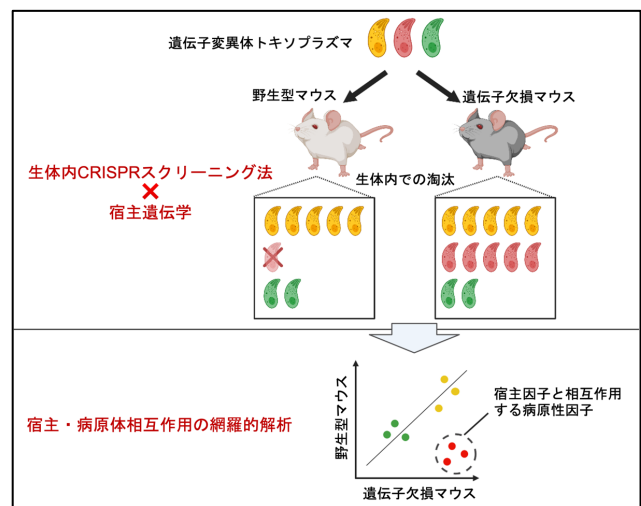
遺伝子変異体トキソプラズマ

野生型マウス

遺伝子欠損マウス

生体内CRISPRスクリーニング法
×
宿主遺伝学

生体内での淘汰

宿主・病原体相互作用の網羅的解析

野生型マウス

遺伝子欠損マウス

宿主因子と相互作用する病原性因子